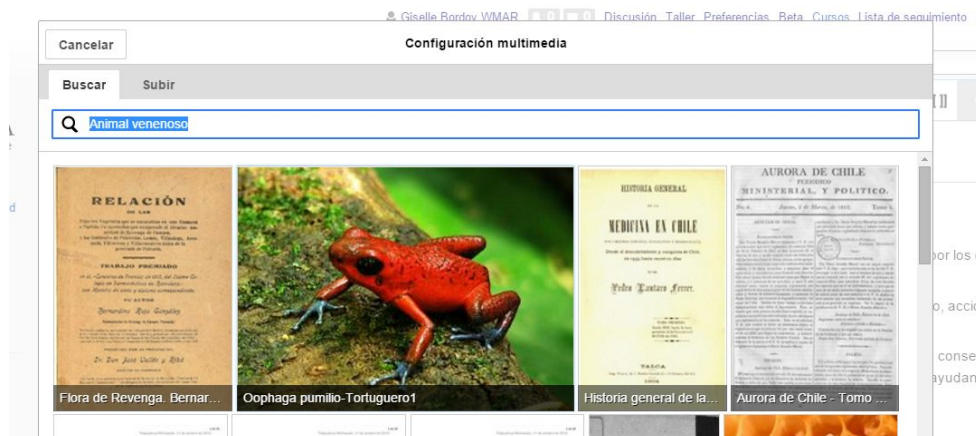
Giselle Bordoy WMAR Discusión Taller Preferencias Beta Cursos Lista de seguimiento

Cancelar

Configuración multimedia

Buscar

Subir

Animal venenoso

RELACIÓN

TRABAJO PREMIADO

Bernardino Rojo González

Dr. Don José Valdés y Rojo

Flora de Revenga. Bernar...

Oophaga pumilio-Tortuguero1

HISTORIA GENERAL

MEDICINA EN CHILE

Pedro Lautaro Ferrer.

TALCA

Historia general de la...

AURORA DE CHILE

PERIODICO

MINISTERIAL, Y POLITICO.

Aurora de Chile - Tomo ...

por los

o, acci

conse

ayudan